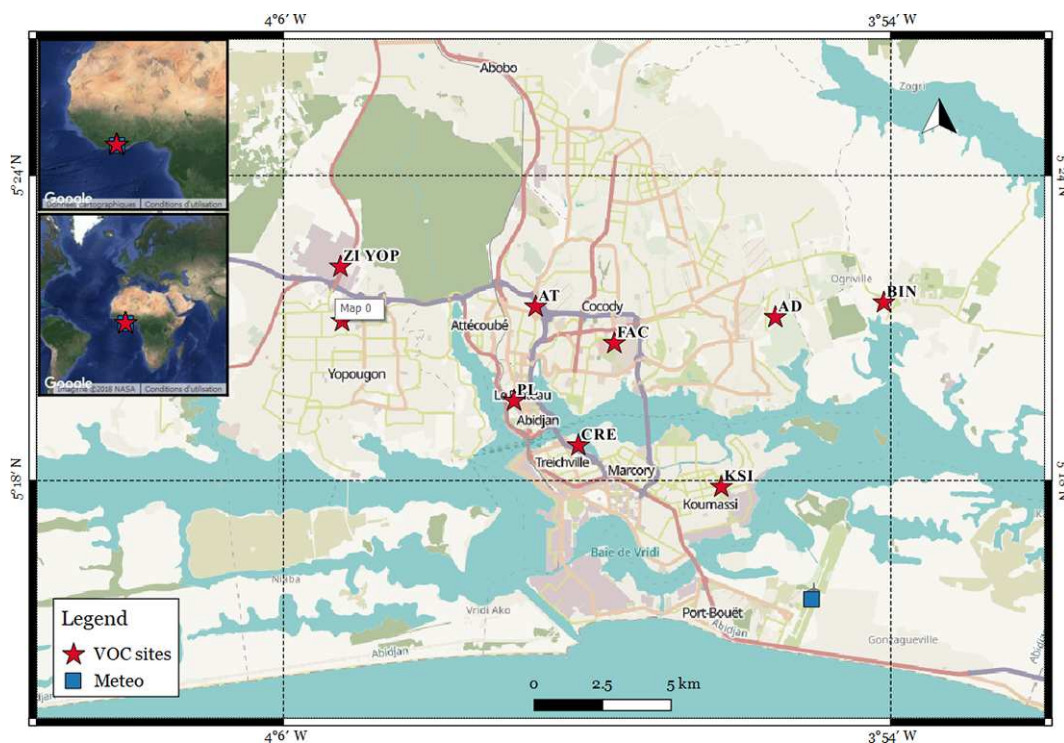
4°6′ W
3°54′ W
5°24′ N
5°24′ N
5°18′ N
5°18′ N
Google
Données cartographiques Conditions d'utilisation
Google
Imagerie ©2016 NASA Conditions d'utilisation
Abobo
Zagr
ZI YOP
Map 0
AT
Cocody
AD
BIN
Ogniville
Attécoubé
FAC
Yopougon
PL
Le Plateau
Abidjan
CRE
Treichville
Marcory
KSI
Koumassi
Baie de Vridi
Niaba
Vridi Ako
Port-Bouët
Abidjan
Gonzagueville
Abidjan
Legend
VOC sites
Meteo
0
2.5
5 km
4°6′ W
3°54′ W